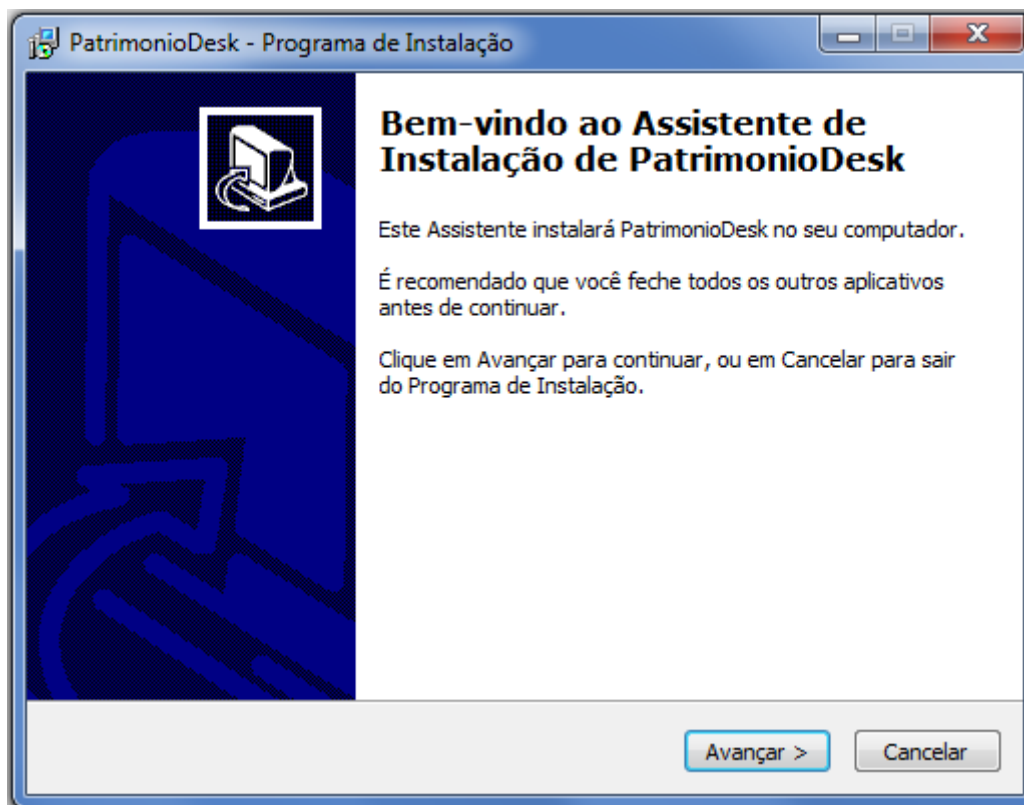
PatrimonioDesk - Programa de Instalação

Bem-vindo ao Assistente de Instalação de PatrimonioDesk

Este Assistente instalará PatrimonioDesk no seu computador.

É recomendado que você feche todos os outros aplicativos antes de continuar.

Clique em Avançar para continuar, ou em Cancelar para sair do Programa de Instalação.

Avançar >

Cancelar